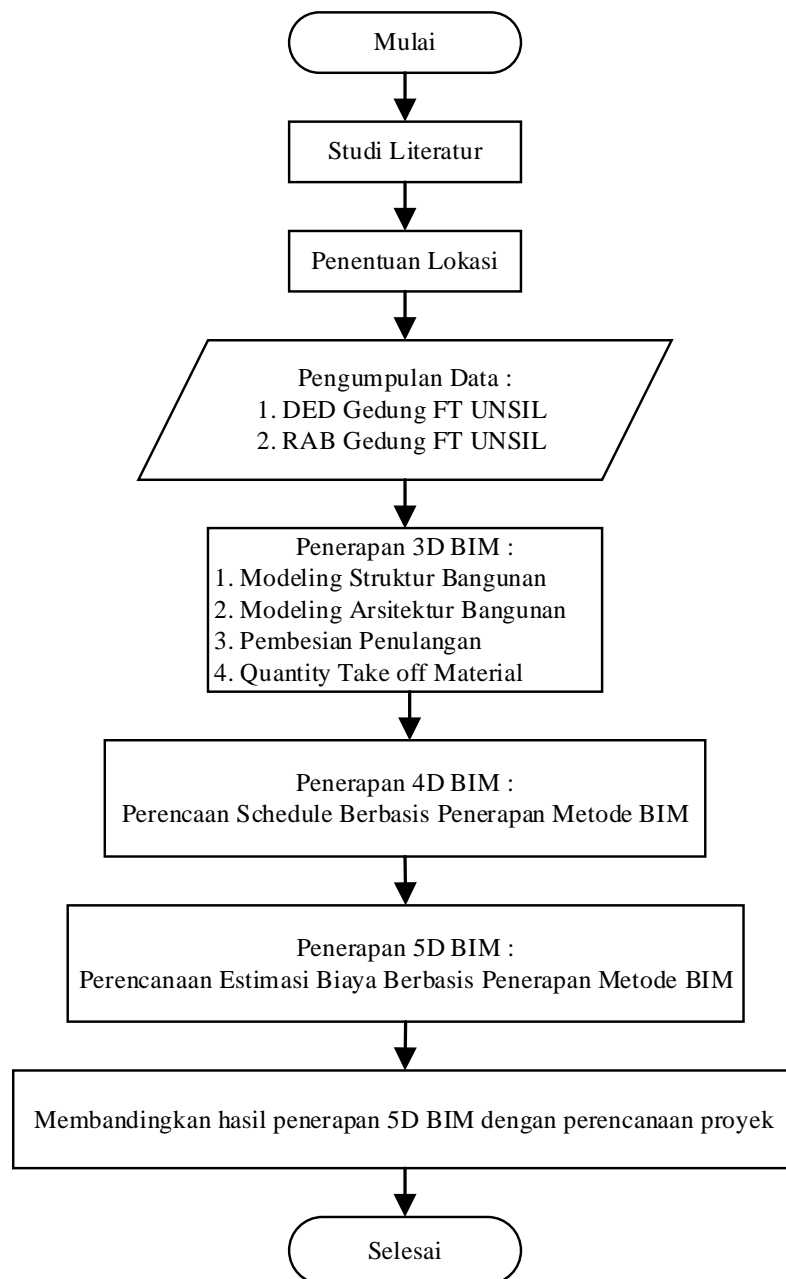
Mulai

Studi Literatur

Penentuan Lokasi

Pengumpulan Data :
1. DED Gedung FT UNSIL
2. RAB Gedung FT UNSIL

Penerapan 3D BIM :
1. Modeling Struktur Bangunan
2. Modeling Arsitektur Bangunan
3. Pembesian Penulangan
4. Quantity Take off Material

Penerapan 4D BIM :
Perencaan Schedule Berbasis Penerapan Metode BIM

Penerapan 5D BIM :
Perencanaan Estimasi Biaya Berbasis Penerapan Metode BIM

Membandingkan hasil penerapan 5D BIM dengan perencanaan proyek

Selesai